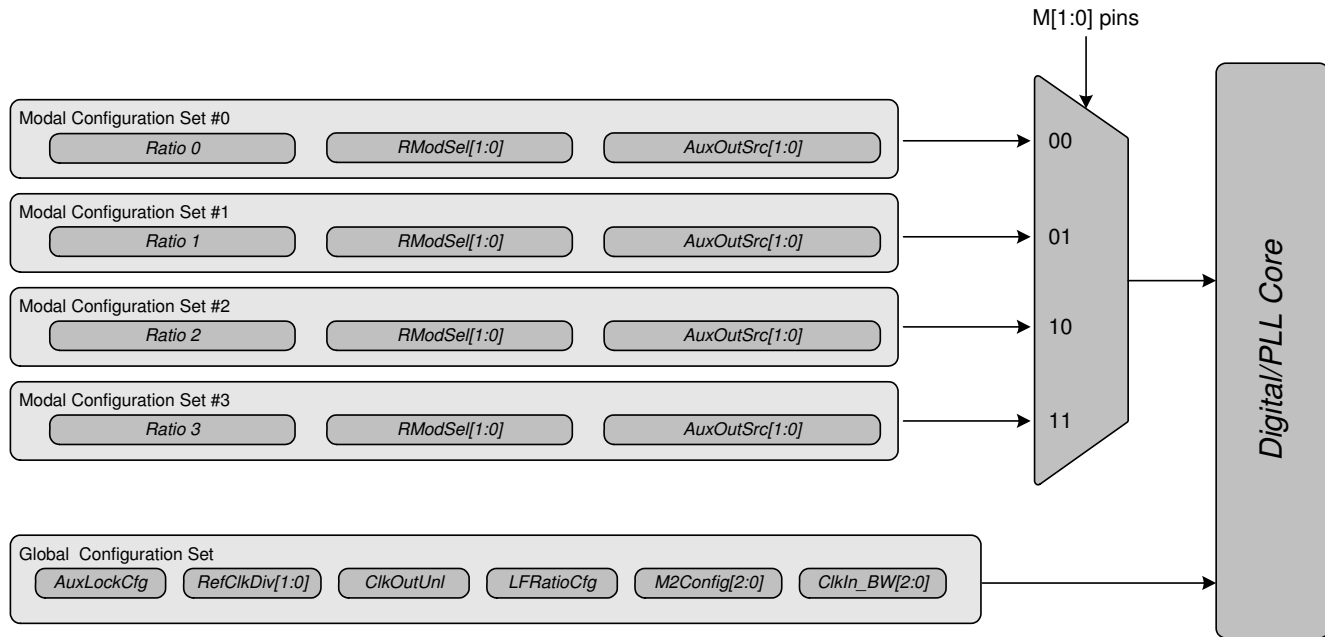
M[1:0] pins

Modal Configuration Set #0
Ratio 0
RModSel[1:0]
AuxOutSrc[1:0]

Modal Configuration Set #1
Ratio 1
RModSel[1:0]
AuxOutSrc[1:0]

Modal Configuration Set #2
Ratio 2
RModSel[1:0]
AuxOutSrc[1:0]

Modal Configuration Set #3
Ratio 3
RModSel[1:0]
AuxOutSrc[1:0]

00
01
10
11

Digital/PLL Core

Global Configuration Set
AuxLockCfg
RefClkDiv[1:0]
ClkOutUnl
LFRatioCfg
M2Config[2:0]
ClkIn_BW[2:0]